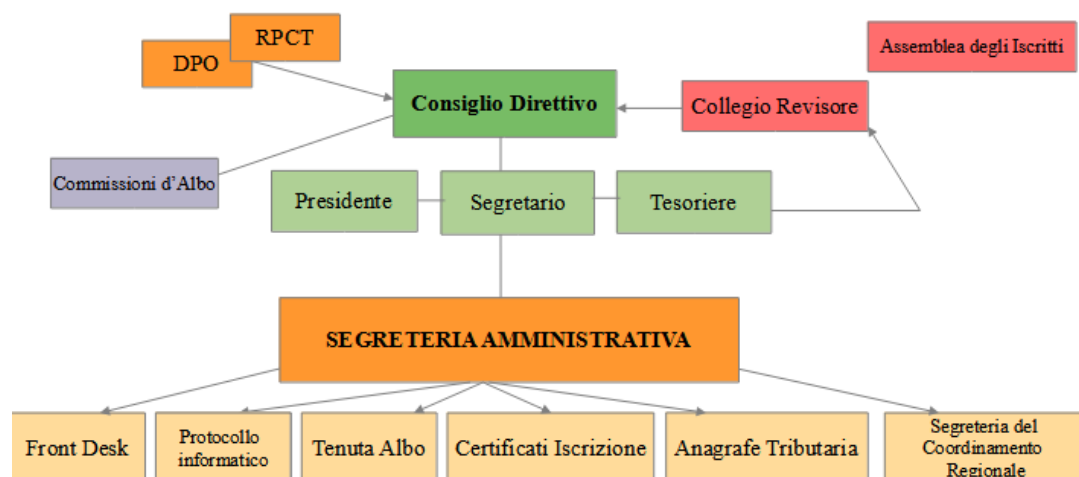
RPCT

DPO

Assemblea degli Iscritti

Consiglio Direttivo

Collegio Revisore

Commissioni d'Albo

Presidente

Segretario

Tesoriere

SEGRETERIA AMMINISTRATIVA

Front Desk

Protocollo informatico

Tenuta Albo

Certificati Iscrizione

Anagrafe Tributaria

Segreteria del Coordinamento Regionale